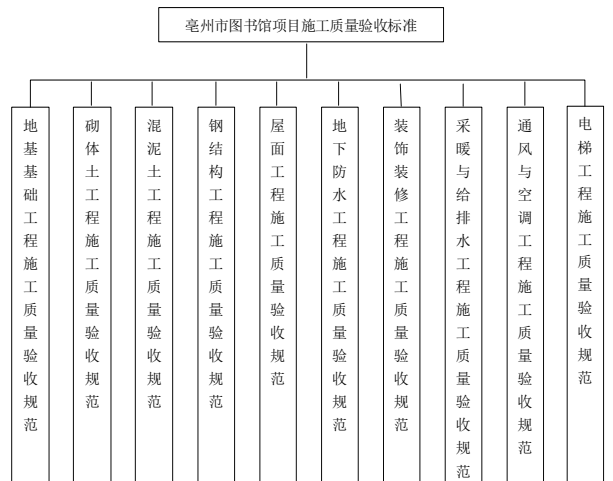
亳州市图书馆项目施工质量验收标准

地基基础工程施工质量验收规范

砌体土工程施工质量验收规范

混泥土工程施工质量验收规范

钢结构工程施工质量验收规范

屋面工程施工质量验收规范

地下防水工程施工质量验收规范

装饰装修工程施工质量验收规范

采暖与给排水工程施工质量验收规范

通风与空调工程施工质量验收规范

电梯工程施工质量验收规范